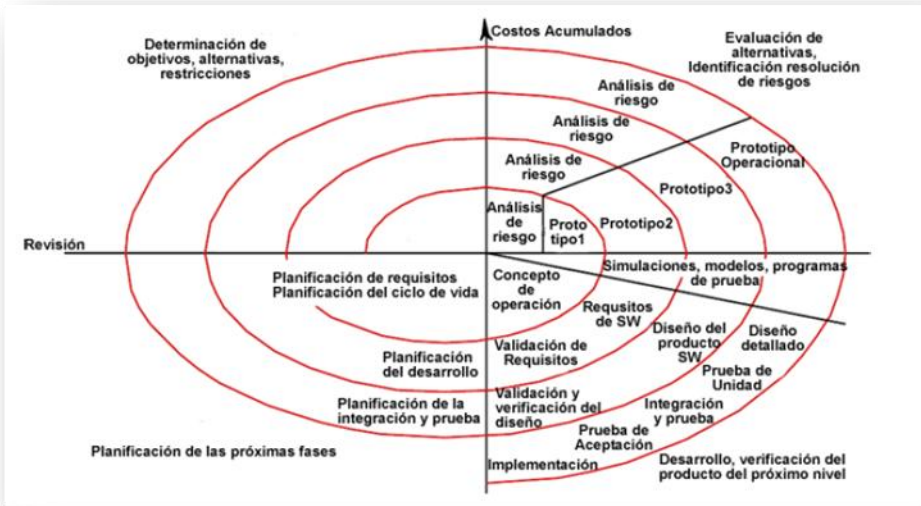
Costos Acumulados

Determinación de objetivos, alternativas, restricciones

Evaluación de alternativas, Identificación resolución de riesgos

Análisis de riesgo

Análisis de riesgo

Análisis de riesgo

Análisis de riesgo

Prototipo Operacional

Prototipo3

Proto tipo1

Prototipo2

Revisión

Planificación de requisitos Planificación del ciclo de vida

Concepto de operación

Simulaciones, modelos, programas de prueba

Requisitos de SW

Diseño del producto SW

Diseño detallado

Planificación del desarrollo

Validación de Requisitos

Prueba de Unidad

Planificación de la integración y prueba

Validación y verificación del diseño

Integración y prueba

Prueba de Aceptación

Planificación de las próximas fases

Implementación

Desarrollo, verificación del producto del próximo nivel